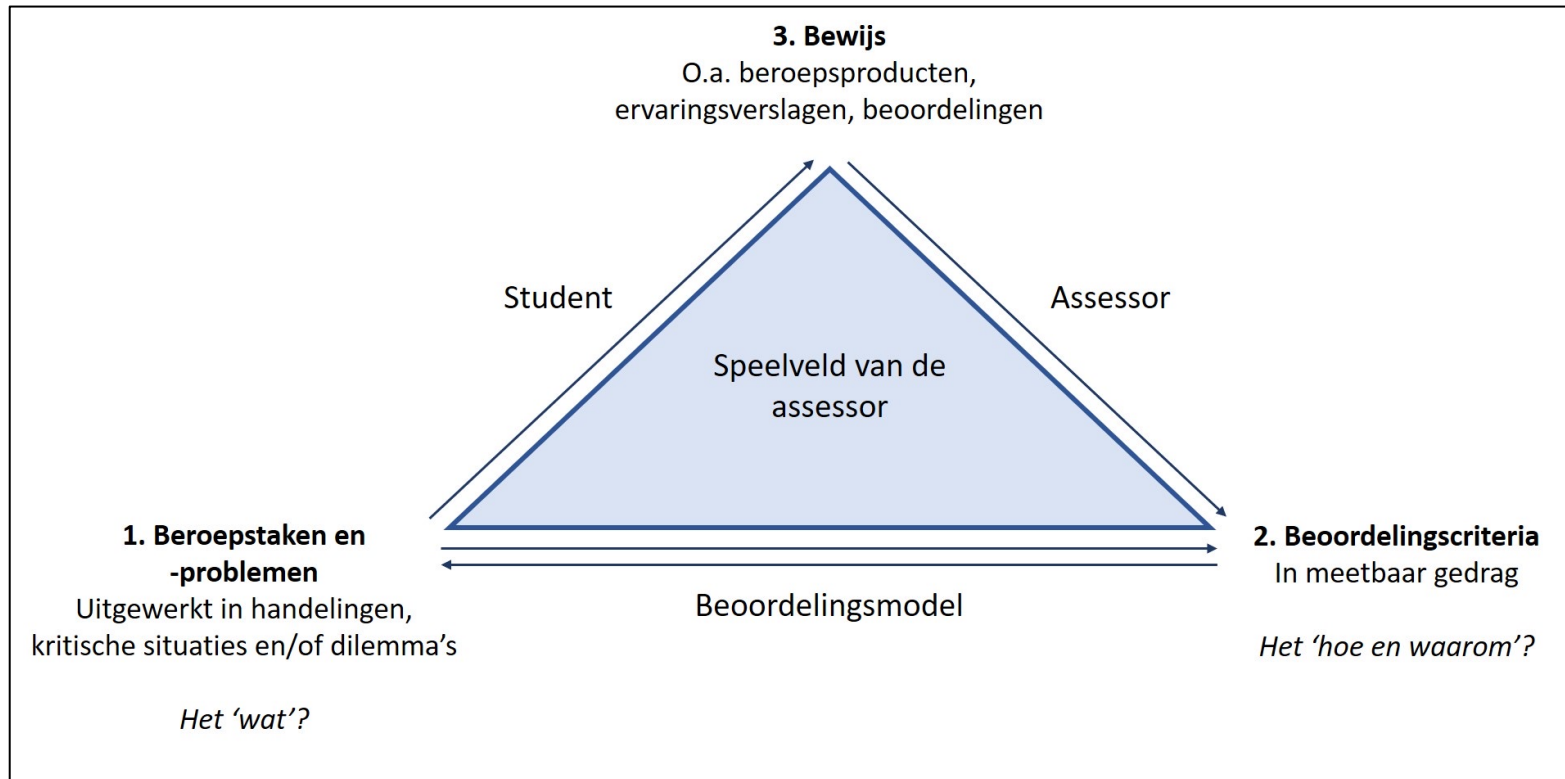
**3. Bewijs**
O.a. beroepsproducten, ervaringsverslagen, beoordelingen

Student

Assessor

Speelveld van de assessor

**1. Beroepstaken en -problemen**
Uitgewerkt in handelingen, kritische situaties en/of dilemma's

*Het 'wat'?*

Beoordelingsmodel

**2. Beoordelingscriteria**
In meetbaar gedrag

*Het 'hoe en waarom'?*